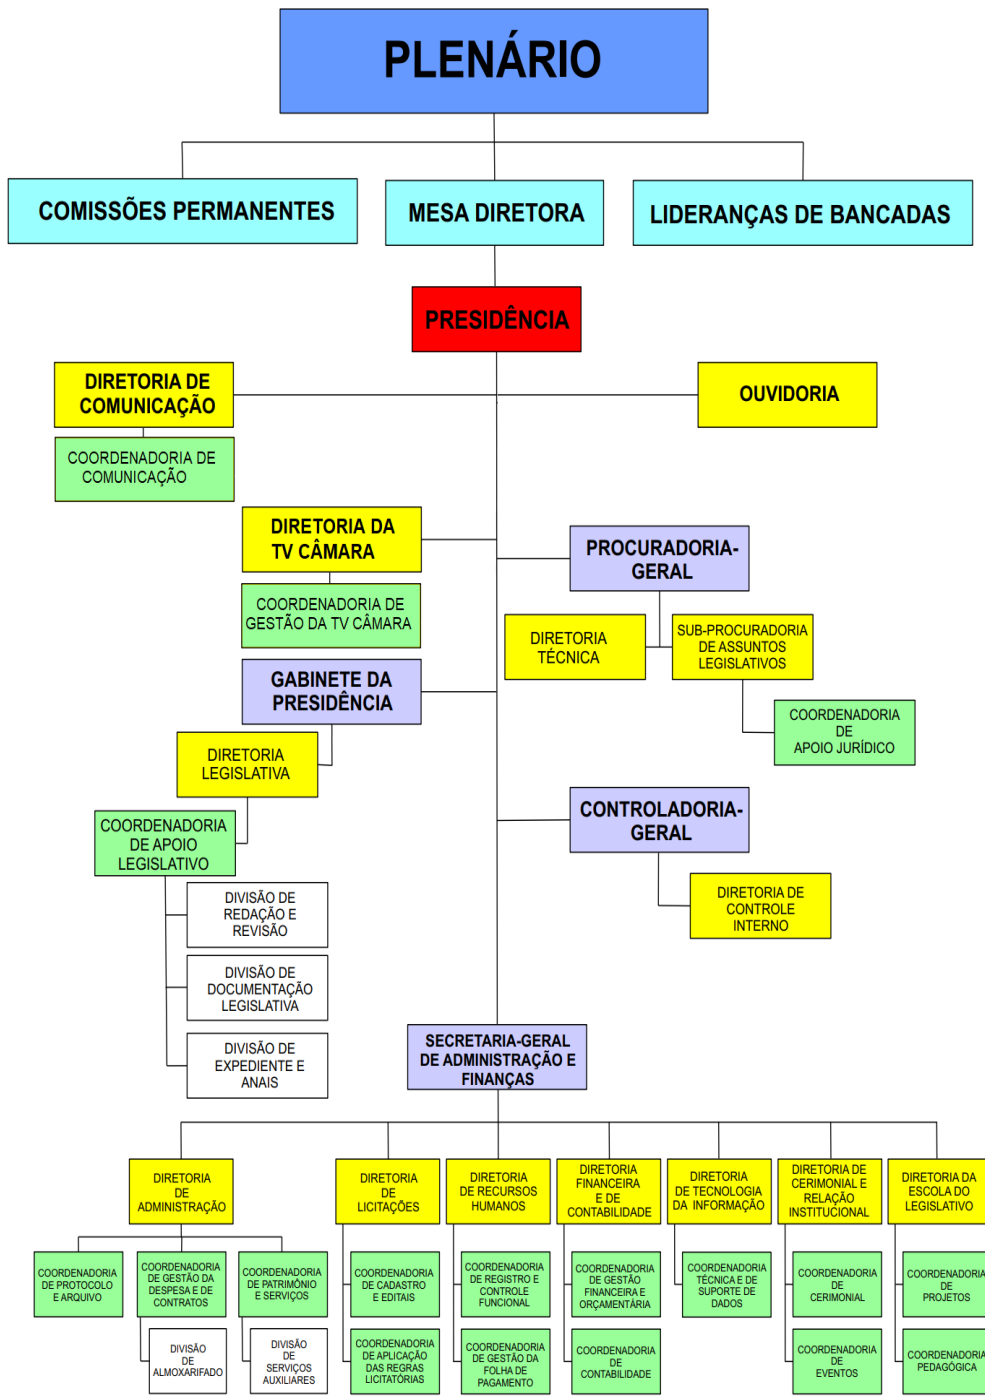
PLENÁRIO

COMISSÕES PERMANENTES

MESA DIRETORA

LIDERANÇAS DE BANCADAS

PRESIDÊNCIA

DIRETORIA DE COMUNICAÇÃO

OUVIDORIA

COORDENADORIA DE COMUNICAÇÃO

DIRETORIA DA TV CÂMARA

PROCURADORIA-GERAL

COORDENADORIA DE GESTÃO DA TV CÂMARA

DIRETORIA TÉCNICA

SUB-PROCURADORIA DE ASSUNTOS LEGISLATIVOS

GABINETE DA PRESIDÊNCIA

COORDENADORIA DE APOIO JURÍDICO

DIRETORIA LEGISLATIVA

CONTROLADORIA-GERAL

COORDENADORIA DE APOIO LEGISLATIVO

DIRETORIA DE CONTROLE INTERNO

DIVISÃO DE REDAÇÃO E REVISÃO

DIVISÃO DE DOCUMENTAÇÃO LEGISLATIVA

DIVISÃO DE EXPEDIENTE E ANAIS

SECRETARIA-GERAL DE ADMINISTRAÇÃO E FINANÇAS

DIRETORIA DE ADMINISTRAÇÃO

DIRETORIA DE LICITAÇÕES

DIRETORIA DE RECURSOS HUMANOS

DIRETORIA FINANCEIRA E DE CONTABILIDADE

DIRETORIA DE TECNOLOGIA DA INFORMAÇÃO

DIRETORIA DE CERIMONIAL E RELAÇÃO INSTITUCIONAL

DIRETORIA DA ESCOLA DO LEGISLATIVO

COORDENADORIA DE PROTOCOLO E ARQUIVO

COORDENADORIA DE GESTÃO DA DESPESA E DE CONTRATOS

COORDENADORIA DE PATRIMÔNIO E SERVIÇOS

COORDENADORIA DE CADASTRO E EDITAIS

COORDENADORIA DE REGISTRO E CONTROLE FUNCIONAL

COORDENADORIA DE GESTÃO FINANCEIRA E ORÇAMENTÁRIA

COORDENADORIA TÉCNICA E DE SUPORTE DE DADOS

COORDENADORIA DE CERIMONIAL

COORDENADORIA DE PROJETOS

DIVISÃO DE ALMOXARIFADO

DIVISÃO DE SERVIÇOS AUXILIARES

COORDENADORIA DE APLICAÇÃO DAS REGRAS LICITATÓRIAS

COORDENADORIA DE GESTÃO DA FOLHA DE PAGAMENTO

COORDENADORIA DE CONTABILIDADE

COORDENADORIA DE EVENTOS

COORDENADORIA PEDAGÓGICA